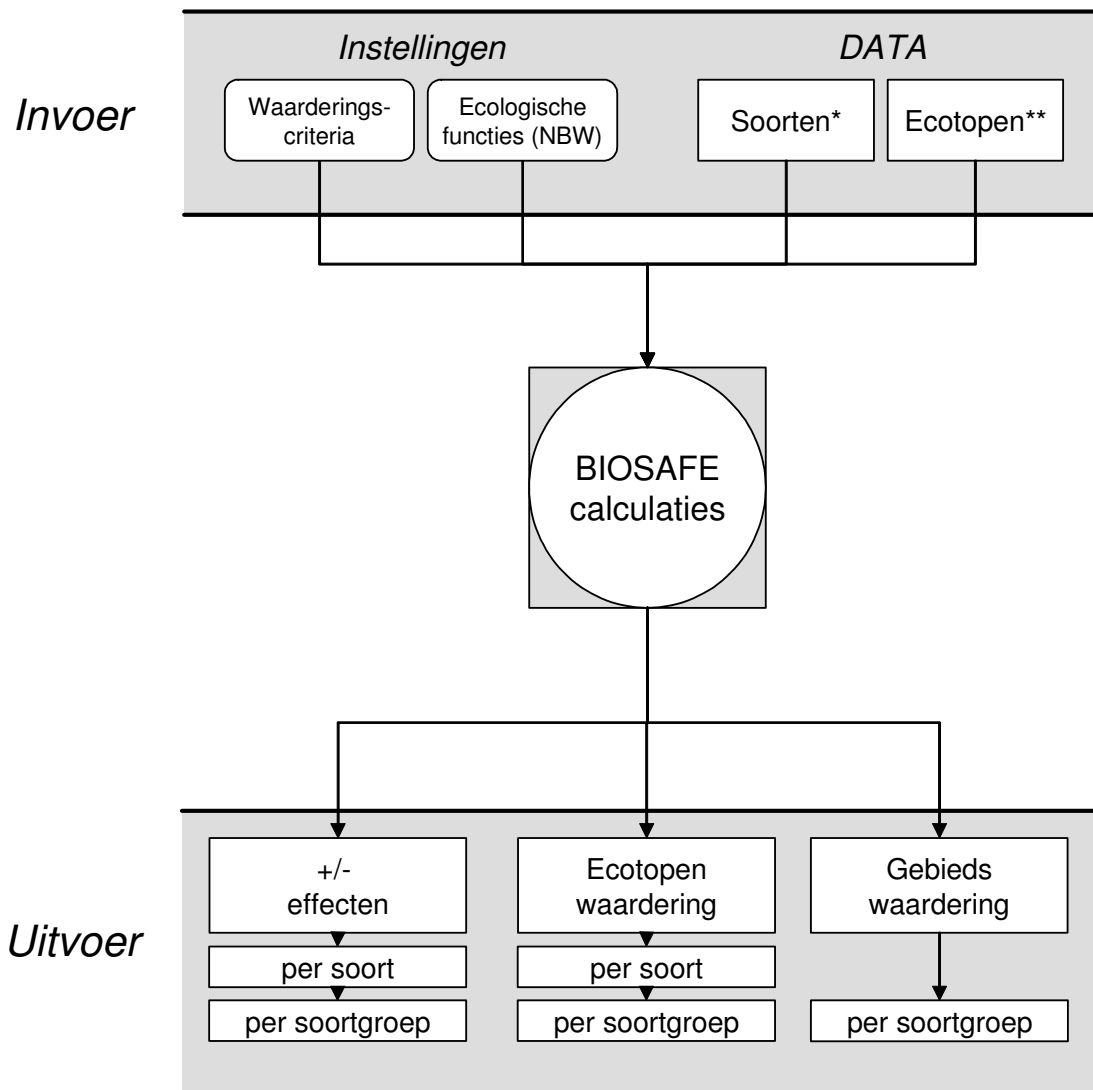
Invoer

Instellingen

DATA

Waarderingscriteria

Ecologische functies (NBW)

Soorten*

Ecotopen**

BIOSAFE calculaties

Uitvoer

+/- effecten

per soort

per soortgroep

Ecotopen waardering

per soort

per soortgroep

Gebieds waardering

per soortgroep